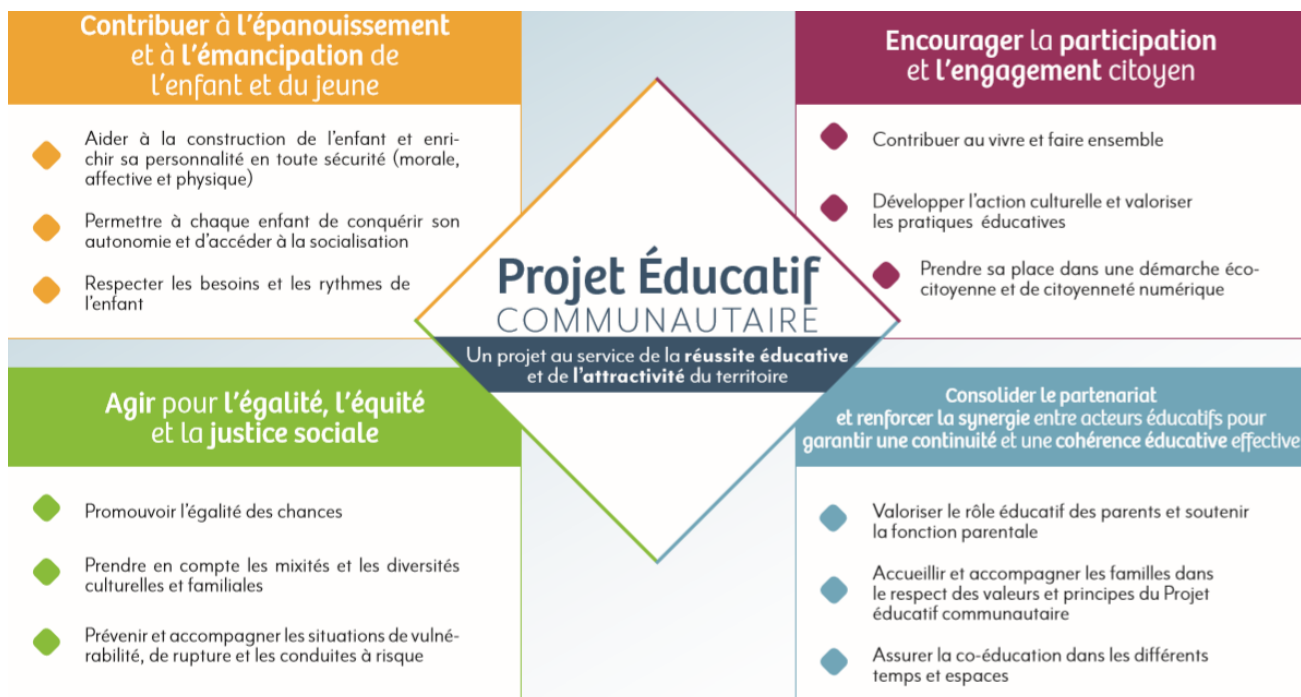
Contribuer à l'épanouissement et à l'émancipation de l'enfant et du jeune

Aider à la construction de l'enfant et enrichir sa personnalité en toute sécurité (morale, affective et physique)

Permettre à chaque enfant de conquérir son autonomie et d'accéder à la socialisation

Respecter les besoins et les rythmes de l'enfant

Encourager la participation et l'engagement citoyen

Contribuer au vivre et faire ensemble

Développer l'action culturelle et valoriser les pratiques éducatives

Prendre sa place dans une démarche éco-citoyenne et de citoyenneté numérique

Projet Éducatif COMMUNAUTAIRE

Un projet au service de la réussite éducative et de l'attractivité du territoire

Agir pour l'égalité, l'équité et la justice sociale

Promouvoir l'égalité des chances

Prendre en compte les mixités et les diversités culturelles et familiales

Prévenir et accompagner les situations de vulnérabilité, de rupture et les conduites à risque

Consolider le partenariat et renforcer la synergie entre acteurs éducatifs pour garantir une continuité et une cohérence éducative effective

Valoriser le rôle éducatif des parents et soutenir la fonction parentale

Accueillir et accompagner les familles dans le respect des valeurs et principes du Projet éducatif communautaire

Assurer la co-éducation dans les différents temps et espaces